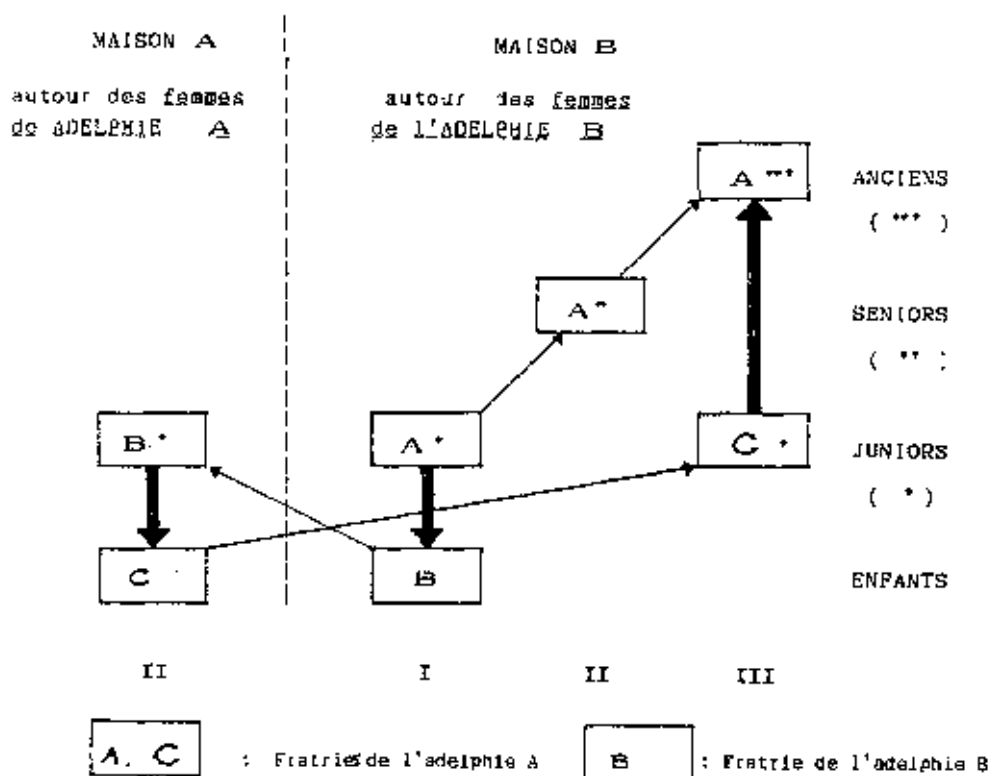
MAISON A

autour des femmes de ADELPHIE A

MAISON B

autour des femmes de L'ADELPHIE B

A ***

ANCIENS

( *** )

A **

SENIORS

( ** )

B *

A *

C *

JUNIORS

( * )

C

B

ENFANTS

II

I

II

III

A, C : Fratrie de l'adelphie A

B : Fratrie de l'adelphie B